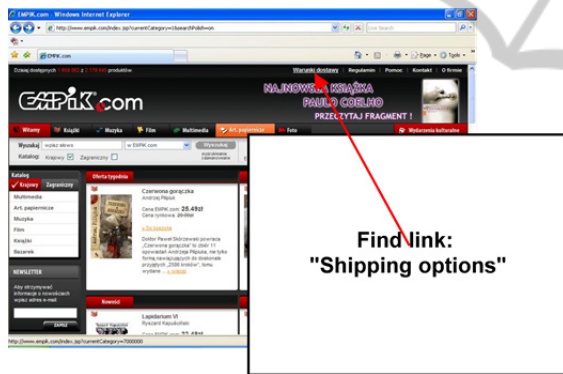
EMPIK.com - Windows Internet Explorer

http://www.empik.com/index.jsp?currentCategory=1&search%8dfrom

Live Search

EMPIK.com

Strona · Narzędzia

Dzisiaj dostępnych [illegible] produktów

Warunki dostawy | Regulamin | Pomoc | Kontakt | O firmie

EMPIK.com

NAJNOWSZA KSIĄŻKA PAULO COELHO

PRZECZYTAJ FRAGMENT !

Witamy | Książki | Muzyka | Film | Multimedia | Art. papiernicze | Foto | Wydarzenia kulturalne

Wyszukaj | wpisz słowo | w EMPIK.com | Wyszukaj

Katalog | Krajowy | Zagraniczny

Katalog

Krajowy | Zagraniczny

Multimedia

Art. papiernicze

Muzyka

Film

Książki

Bazarek

NEWSLETTER

Aby otrzymywać informacje o nowościach wpisz adres e-mail

Oferta tygodnia

Czerwona gorączka

Andrzej Pilipiuk

Cena EMPIK.com: 25.49zł

Cena rynkowa: 29.99zł

Doktor Paweł Skórzewski powraca „Czerwoną gorączką" to zbiór 11 opowiadań Andrzeja Pilipiuka, na tyłku fenomenalnych przygód ... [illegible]

Nowości

Lapidarium VI

Ryszard Kapuściński

Cena EMPIK.com: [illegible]

Find link:
"Shipping options"

http://www.empik.com/index.jsp?currentCategory=7000000